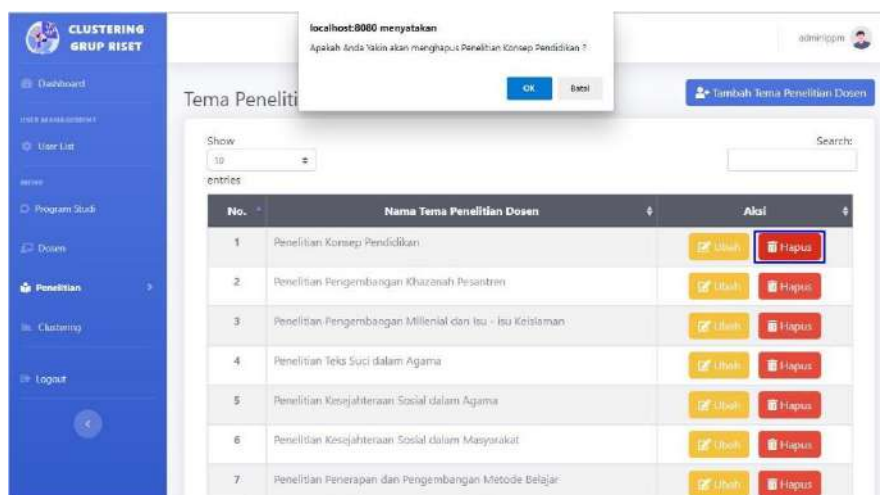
CLUSTERING GRUP RISET

Dashboard

USER MANAGEMENT

User List

MENU

Program Studi

Dosen

Penelitian

Clustering

Logout

localhost:8080 menyatakan

Apakah Anda Yakin akan menghapus Penelitian Konsep Pendidikan ?

OK

Batal

adminlppm

Tema Peneliti

Tambah Tema Penelitian Dosen

Show 10 entries

Search:

| No. | Nama Tema Penelitian Dosen | Aksi |
|---|---|---|
| 1 | Penelitian Konsep Pendidikan | Ubah Hapus |
| 2 | Penelitian Pengembangan Khazanah Pesantren | Ubah Hapus |
| 3 | Penelitian Pengembangan Millenial dan Isu - Isu Keislaman | Ubah Hapus |
| 4 | Penelitian Teks Suci dalam Agama | Ubah Hapus |
| 5 | Penelitian Kesejahteraan Sosial dalam Agama | Ubah Hapus |
| 6 | Penelitian Kesejahteraan Sosial dalam Masyarakat | Ubah Hapus |
| 7 | Penelitian Penerapan dan Pengembangan Metode Belajar | Ubah Hapus |